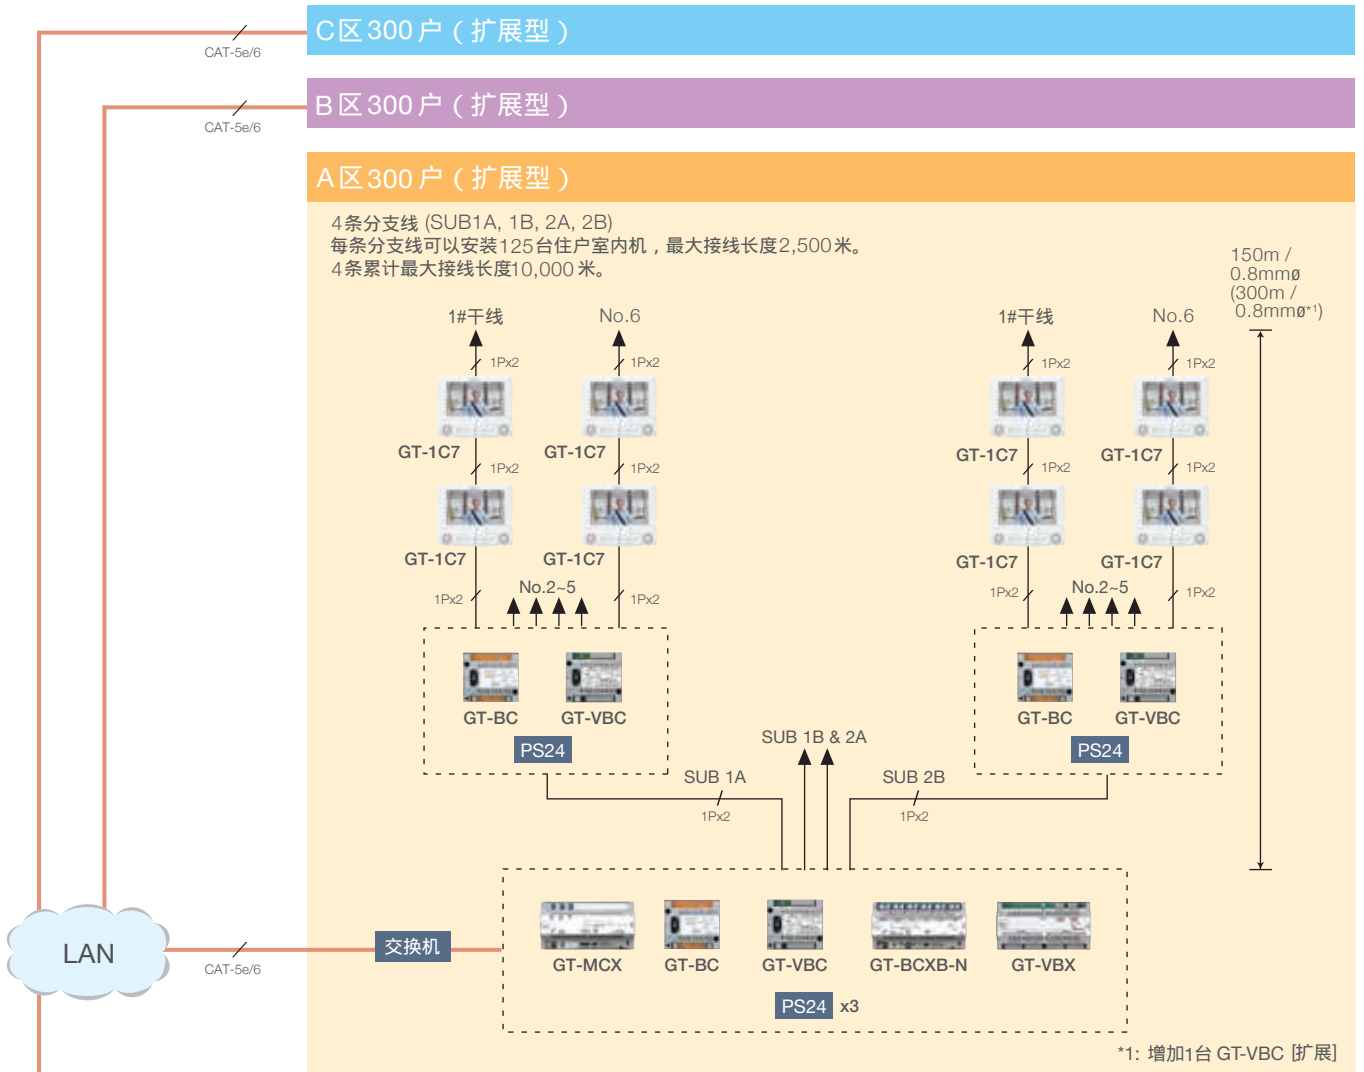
CAT-5e/6
C区300户（扩展型）

CAT-5e/6
B区300户（扩展型）

A区300户（扩展型）

4条分支线 (SUB1A, 1B, 2A, 2B)
每条分支线可以安装125台住户室内机，最大接线长度2,500米。
4条累计最大接线长度10,000米。

150m / 0.8mmø (300m / 0.8mmø*1)

1#干线
No.6
1Px2
1Px2
GT-1C7
GT-1C7
1Px2
1Px2
GT-1C7
GT-1C7
1Px2
No.2~5
1Px2
GT-BC
GT-VBC
PS24

1#干线
No.6
1Px2
1Px2
GT-1C7
GT-1C7
1Px2
1Px2
GT-1C7
GT-1C7
1Px2
No.2~5
1Px2
GT-BC
GT-VBC
PS24

SUB 1B & 2A
SUB 1A
1Px2
SUB 2B
1Px2

LAN
CAT-5e/6
交换机

GT-MCX
GT-BC
GT-VBC
GT-BCXB-N
GT-VBX
PS24 x3

*1: 增加1台 GT-VBC [扩展]